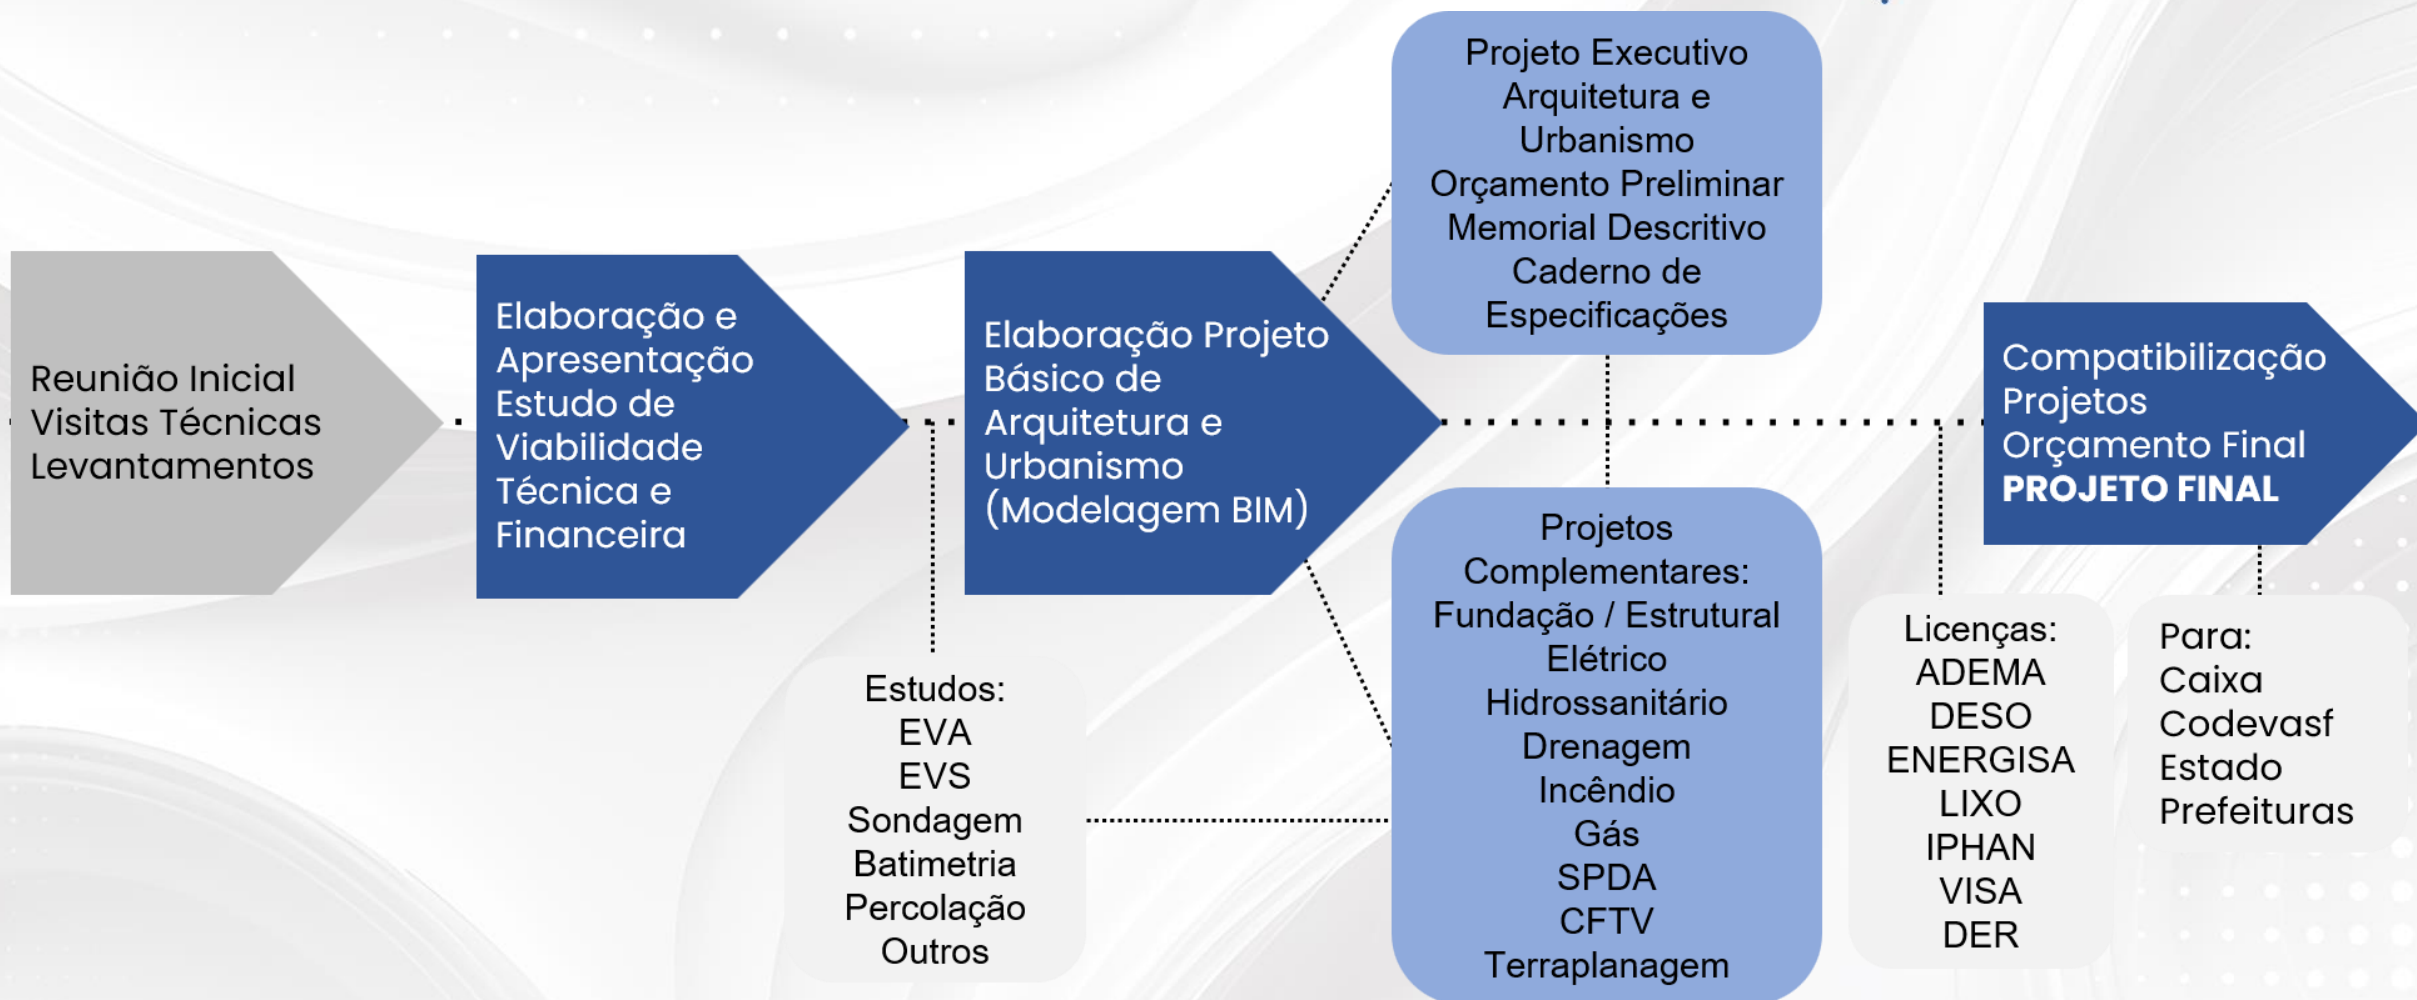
Reunião Inicial
Visitas Técnicas
Levantamentos

Elaboração e Apresentação Estudo de Viabilidade Técnica e Financeira

Estudos:
EVA
EVS
Sondagem
Batimetria
Percolação
Outros

Elaboração Projeto Básico de Arquitetura e Urbanismo (Modelagem BIM)

Projeto Executivo
Arquitetura e Urbanismo
Orçamento Preliminar
Memorial Descritivo
Caderno de Especificações

Projetos Complementares:
Fundação / Estrutural
Elétrico
Hidrossanitário
Drenagem
Incêndio
Gás
SPDA
CFTV
Terraplanagem

Licenças:
ADEMA
DESO
ENERGISA
LIXO
IPHAN
VISA
DER

Compatibilização Projetos
Orçamento Final
PROJETO FINAL

Para:
Caixa
Codevasf
Estado
Prefeituras